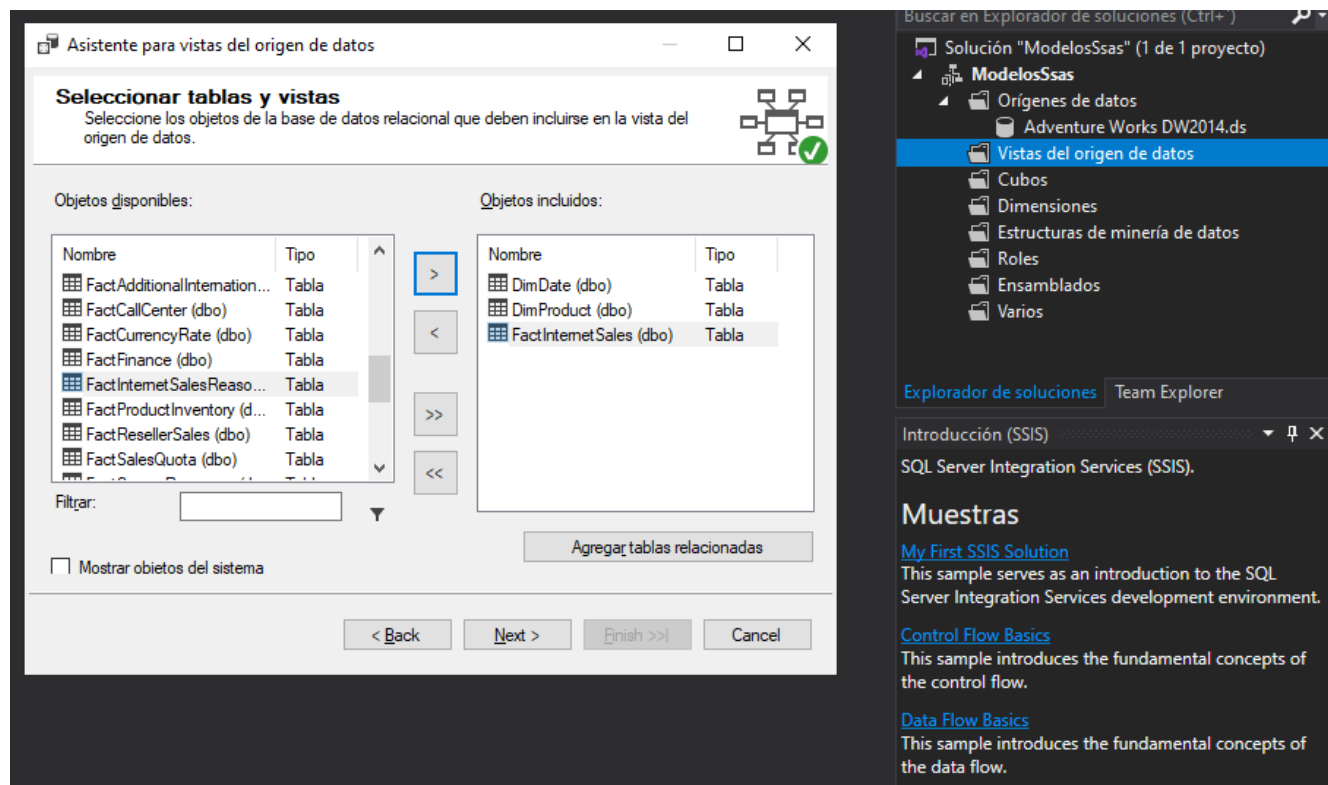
Asistente para vistas del origen de datos

Seleccionar tablas y vistas
Seleccione los objetos de la base de datos relacional que deben incluirse en la vista del origen de datos.

Objetos disponibles:

| Nombre | Tipo |
|---|---|
| FactAdditionalInternation... | Tabla |
| FactCallCenter (dbo) | Tabla |
| FactCurrencyRate (dbo) | Tabla |
| FactFinance (dbo) | Tabla |
| FactInternetSalesReaso... | Tabla |
| FactProductInventory (d... | Tabla |
| FactResellerSales (dbo) | Tabla |
| FactSalesQuota (dbo) | Tabla |

Objetos incluidos:

| Nombre | Tipo |
|---|---|
| DimDate (dbo) | Tabla |
| DimProduct (dbo) | Tabla |
| FactInternetSales (dbo) | Tabla |

>
<
>>
<<

Filtrar:

Agregar tablas relacionadas

Mostrar objetos del sistema

< Back Next > Finish >>| Cancel

Buscar en Explorador de soluciones (Ctrl+´)
Solución "ModelosSsas" (1 de 1 proyecto)
ModelosSsas
Orígenes de datos
Adventure Works DW2014.ds
Vistas del origen de datos
Cubos
Dimensiones
Estructuras de minería de datos
Roles
Ensamblados
Varios

Explorador de soluciones Team Explorer

Introducción (SSIS)
SQL Server Integration Services (SSIS).

Muestras
My First SSIS Solution
This sample serves as an introduction to the SQL Server Integration Services development environment.

Control Flow Basics
This sample introduces the fundamental concepts of the control flow.

Data Flow Basics
This sample introduces the fundamental concepts of the data flow.